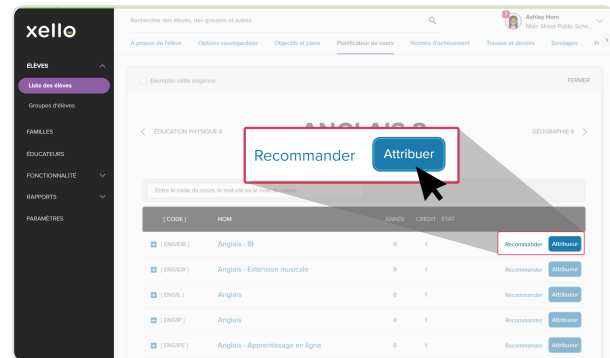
xello

ÉLÈVES
Liste des élèves
Groupes d'élèves
FAMILLES
ÉDUCATEURS
FONCTIONNALITÉ
RAPPORTS
PARAMÈTRES

Rechercher des élèves, des groupes et autres

Ashley Horn
Main Street Public Scho...

À propos de l'élève | Options sauvegardées | Objectifs et plans | Planificateur de cours | Normes d'achèvement | Travaux et devoirs | Sondages

Exempter cette exigence

FERMER

ÉDUCATION PHYSIQUE 8

ANGLAIS 8

GÉOGRAPHIE 8

Recommander Attribuer

Entre le code du cours, le mot-clé ou le nom du cours

| [ CODE ] | NOM | ANNÉE | CRÉDIT | ÉTAT | | |
|---|---|---|---|---|---|---|
| [ ENG1DB ] | Anglais - IB | 9 | 1 | | Recommander | Attribuer |
| [ ENG1DK ] | Anglais - Extension musicale | 9 | 1 | | Recommander | Attribuer |
| [ ENG1L ] | Anglais | 9 | 1 | | Recommander | Attribuer |
| [ ENG1P ] | Anglais | 9 | 1 | | Recommander | Attribuer |
| [ ENG1PE ] | Anglais - Apprentissage en ligne | 9 | 1 | | Recommander | Attribuer |